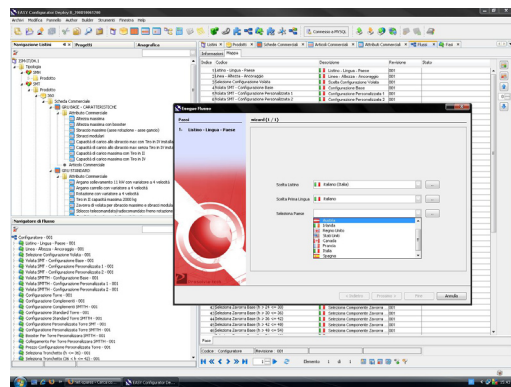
EASY Configurator Deploy E_

Archivi Modifica Pannello Archivi Builder Strumenti Finestra Help

Connesso a MYSQL

Navigatore Listini « Progetti Anagrafica

Listini Prodotto Schede Commerciali Articoli Commerciali Attributi Commerciali Flussi Fasi

Informazioni Flusso

| Indice | Codice | Descrizione | Revisione | Stato |
|---|---|---|---|---|
| 1 | Listino - Lingua - Paese | Listino - Lingua - Paese | 001 | |
| 2 | Linea - Altezza - Ancoraggio | Linea - Altezza - Ancoraggio | 001 | |
| 3 | Selezione Configurazione Volida | Scelta Configurazione Volida | 001 | |
| 4 | Volida SMT - Configurazione Base | Configurazione Base | 001 | |
| 5 | Volida SMT - Configurazione Personalizzata 1 | Configurazione Personalizzata 1 | 001 | |
| 6 | Volida SMT - Configurazione Personalizzata 2 | Configurazione Personalizzata 2 | 001 | |

Eseguo Flusso

Passi

1. Listino - Lingua - Paese

wizard (1 / 1)

Scelta Listino Italiano (Italia)

Scelta Prima Lingua Italiano

Seleziona Paese

Austria
Irlanda
Regno Unito
Stati Uniti
Canada
Francia
Italia
Spagna

Fine Annulla

Navigatore di Flusso

Configurazione - 001
Listino - Lingua - Paese - 001
Linea - Altezza - Ancoraggio - 001
Selezione Configurazione Volida - 001
Volida SMT - Configurazione Base - 001
Volida SMT - Configurazione Personalizzata 1 - 001
Volida SMT - Configurazione Personalizzata 2 - 001
Configurazione Torre - 001
Configurazione Complementi - 001
Configurazione Standard Torre - 001
Configurazione Personalizzata 1 - 001
Configurazione Personalizzata 2 - 001
Booster Per Forno - 001

Selezione Zavorra Base

Selezione Componente Zavorra

Flussi

Codice Configurazione Revisione 001

Elemento 1 di 1

EASY Configurator De...